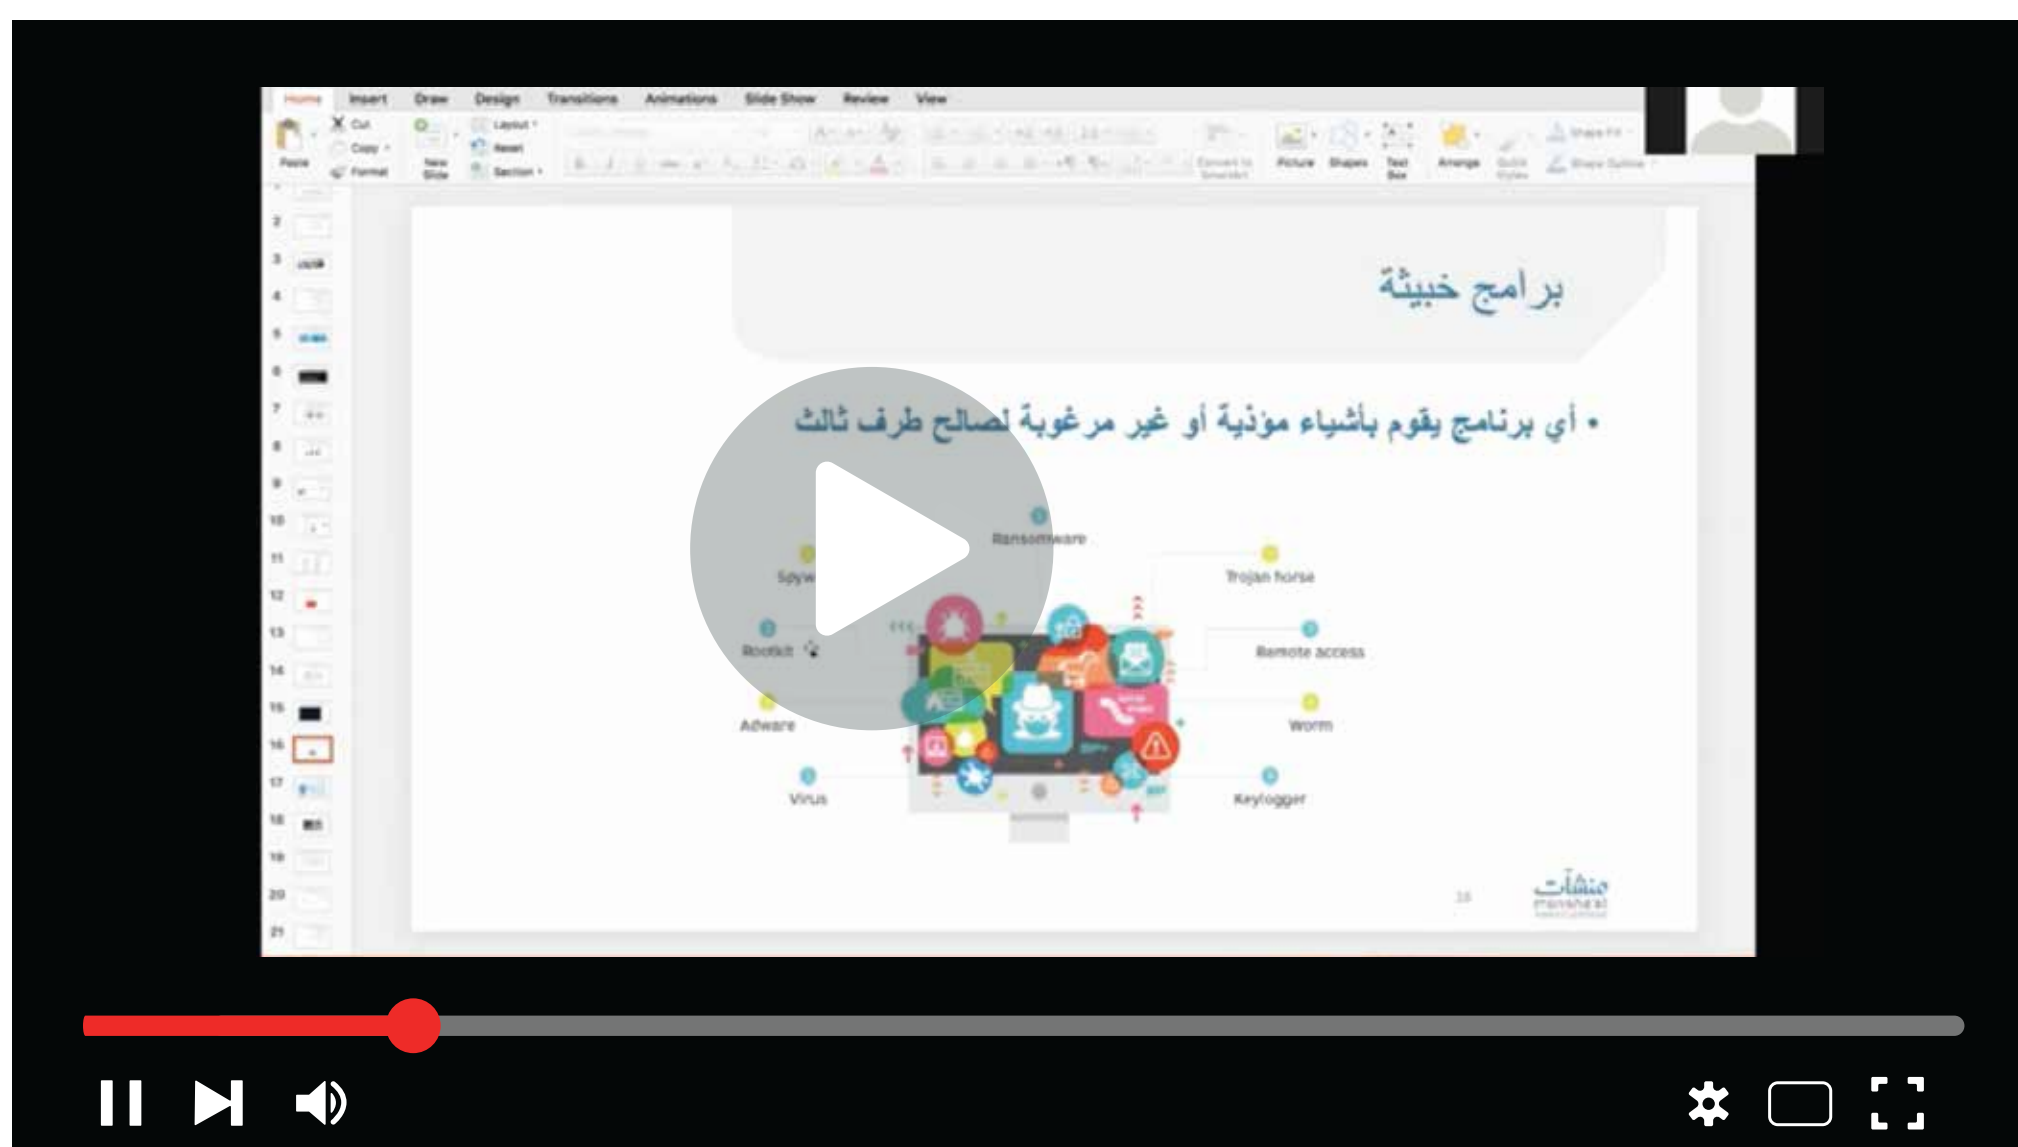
Home Insert Draw Design Transitions Animations Slide Show Review View

Paste Cut Copy Format New Slide Layout Reset Section Picture Shapes Text Box Arrange Quick Styles Shape Fill Shape Outline

برامج خبيثة

• أي برنامج يقوم بأشياء مؤذية أو غير مرغوبة لصالح طرف ثالث

Ransomware
Spyw
Trojan horse
Rootkit
Remote access
Adware
Worm
Virus
Keylogger

منشآت
monsha'at

15